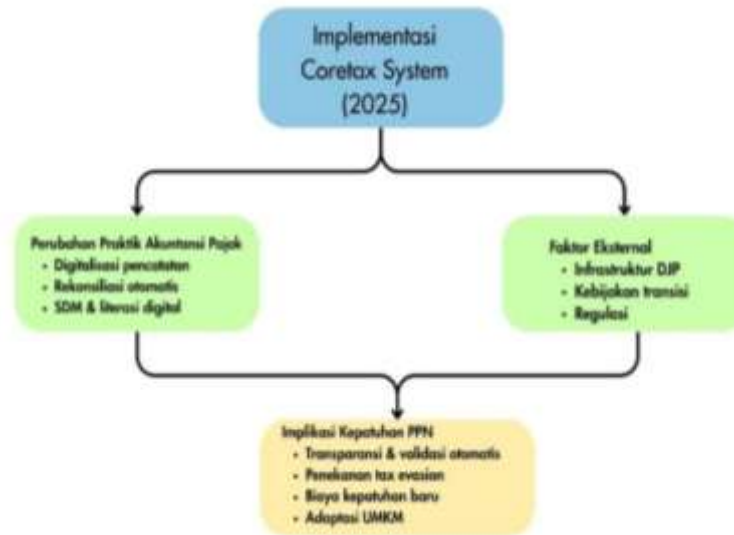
Implementasi Coretax System (2025)

Perubahan Praktik Akuntansi Pajak
- Digitalisasi pencatatan
- Rekonsiliasi otomatis
- SDM & literasi digital

Faktor Eksternal
- Infrastruktur DJP
- Kebijakan transisi
- Regulasi

Implikasi Kepatuhan PPN
- Transparansi & validasi otomatis
- Penekanan tax evasion
- Biaya kepatuhan baru
- Adaptasi UMKM